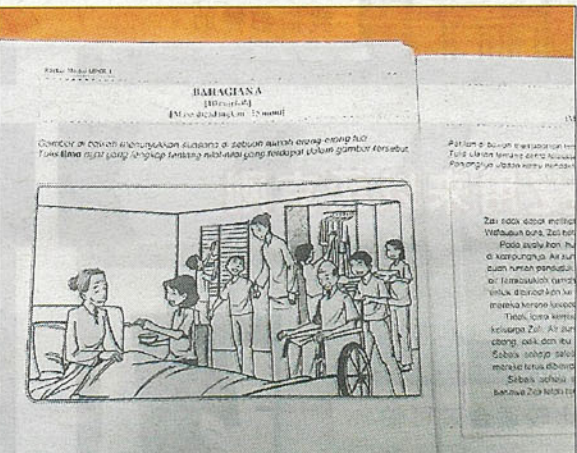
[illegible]

BAHAGIAN A
[10 markah]
[Masa dicadangkan: 15 minit]

Gambar di bawah menunjukkan suasana di sebuah rumah orang orang tua.
Tulis lima ayat yang lengkap tentang nilai-nilai yang terdapat dalam gambar tersebut.

Baca di bawah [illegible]
Tulis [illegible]
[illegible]

Zai tidak dapat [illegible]
Walaupun buta, Zai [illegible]
Pada suatu hari, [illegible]
di kampungnya. Air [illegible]
oleh rumah penduduk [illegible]
air termasuklah rumah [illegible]
untuk dipindahkan ke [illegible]
mereka kerana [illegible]
Tidak lama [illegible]
keluarga Zai. Air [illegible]
abang, adik dan ibu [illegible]
Sebaik sahaja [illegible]
mereka terus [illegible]
Sebaik sahaja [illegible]
bersama Zai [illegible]